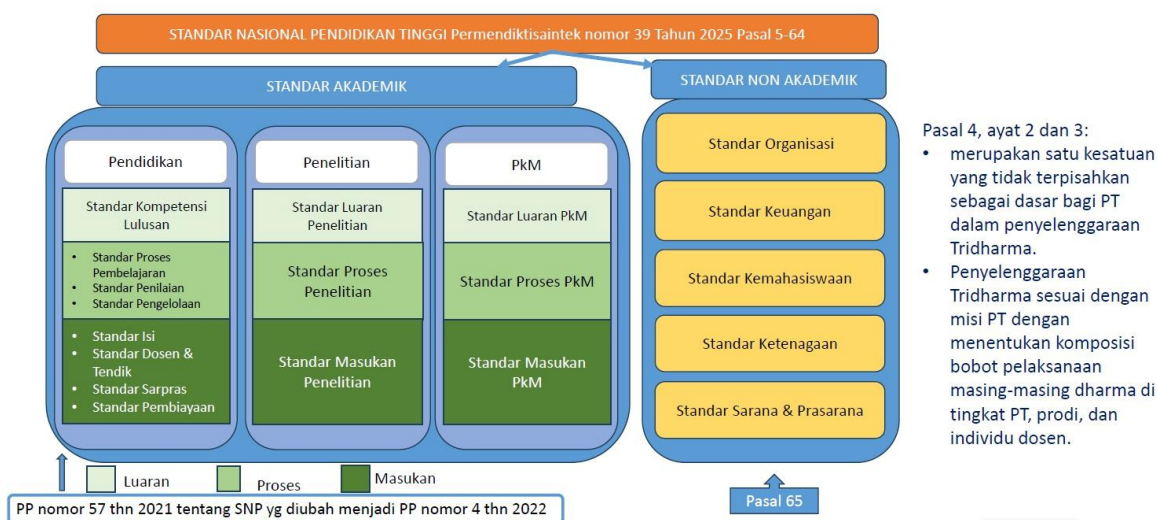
STANDAR NASIONAL PENDIDIKAN TINGGI Permendiktisaintek nomor 39 Tahun 2025 Pasal 5-64

STANDAR AKADEMIK

Pendidikan

Standar Kompetensi Lulusan

- Standar Proses Pembelajaran
- Standar Penilaian
- Standar Pengelolaan

- Standar Isi
- Standar Dosen & Tendik
- Standar Sarpras
- Standar Pembiayaan

Penelitian

Standar Luaran Penelitian

Standar Proses Penelitian

Standar Masukan Penelitian

PkM

Standar Luaran PkM

Standar Proses PkM

Standar Masukan PkM

STANDAR NON AKADEMIK

Standar Organisasi

Standar Keuangan

Standar Kemahasiswaan

Standar Ketenagaan

Standar Sarana & Prasarana

Pasal 4, ayat 2 dan 3:
- merupakan satu kesatuan yang tidak terpisahkan sebagai dasar bagi PT dalam penyelenggaraan Tridharma.
- Penyelenggaraan Tridharma sesuai dengan misi PT dengan menentukan komposisi bobot pelaksanaan masing-masing dharma di tingkat PT, prodi, dan individu dosen.

Luaran
Proses
Masukan

Pasal 65

PP nomor 57 thn 2021 tentang SNP yg diubah menjadi PP nomor 4 thn 2022